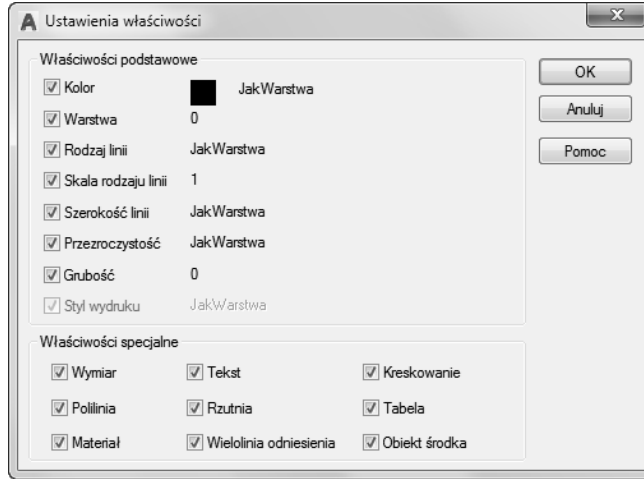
Ustawienia właściwości

Właściwości podstawowe

Kolor JakWarstwa
Warstwa 0
Rodzaj linii JakWarstwa
Skala rodzaju linii 1
Szerokość linii JakWarstwa
Przezroczystość JakWarstwa
Grubość 0
Styl wydruku JakWarstwa

OK
Anuluj
Pomoc

Właściwości specjalne

Wymiar
Tekst
Kreskowanie
Polilinia
Rzutnia
Tabela
Materiał
Wielolinia odniesienia
Obiekt środka